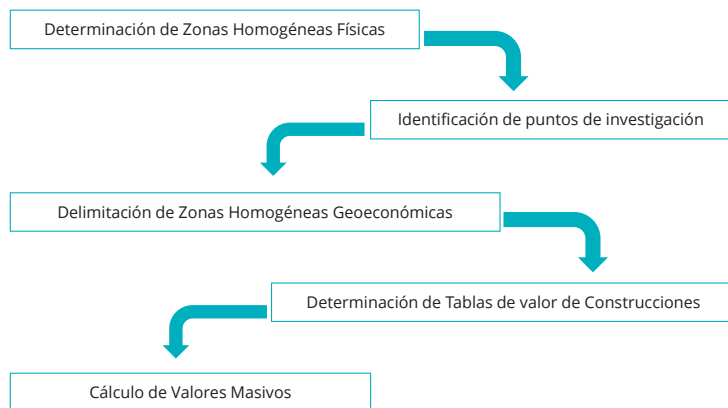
Determinación de Zonas Homogéneas Físicas

Identificación de puntos de investigación

Delimitación de Zonas Homogéneas Geoeconómicas

Determinación de Tablas de valor de Construcciones

Cálculo de Valores Masivos